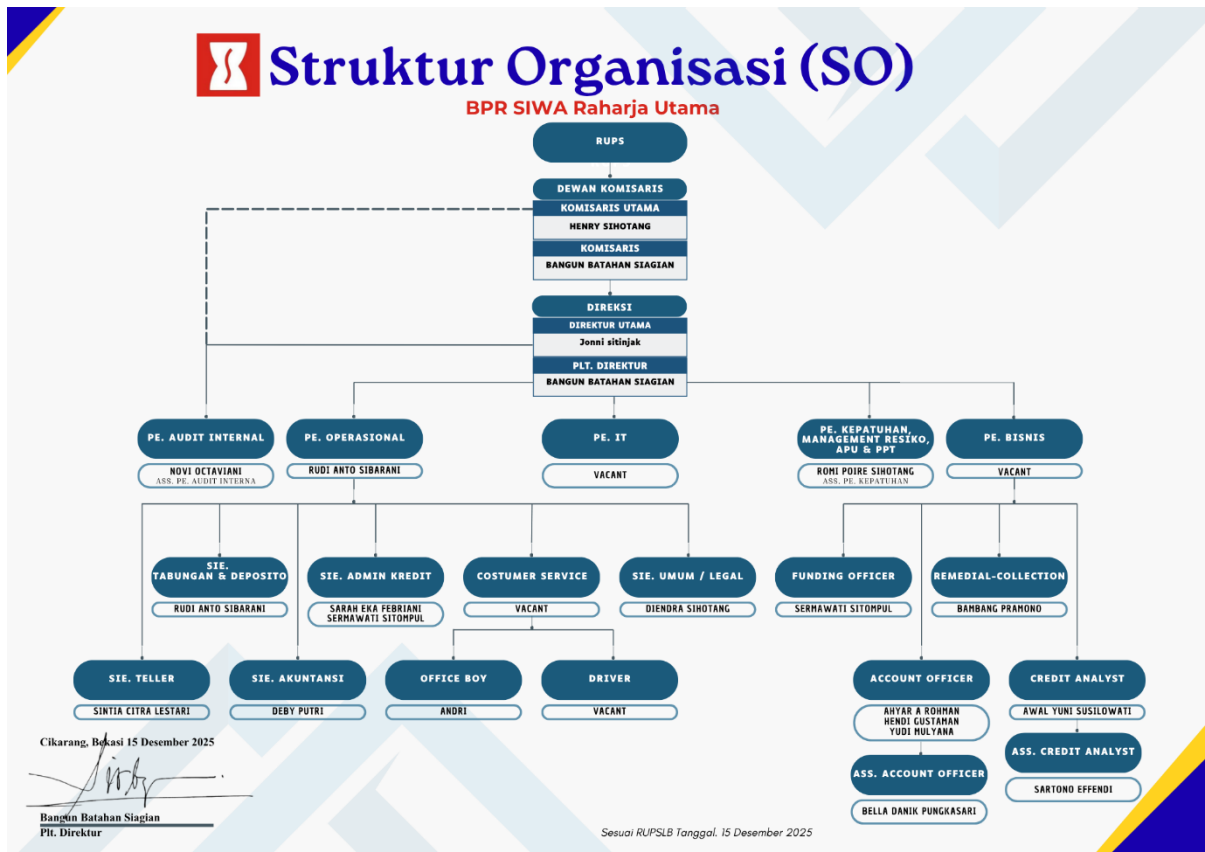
Struktur Organisasi (SO)
BPR SIWA Raharja Utama

RUPS

DEWAN KOMISARIS
KOMISARIS UTAMA
HENRY SIHOTANG
KOMISARIS
BANGUN BATAHAN SIAGIAN

DIREKSI
DIREKTUR UTAMA
Jonni sitinjak
PLT. DIREKTUR
BANGUN BATAHAN SIAGIAN

PE. AUDIT INTERNAL
NOVI OCTAVIANI
ASS. PE. AUDIT INTERNA

PE. OPERASIONAL
RUDI ANTO SIBARANI

PE. IT
VACANT

PE. KEPATUHAN, MANAGEMENT RESIKO, APU & PPT
ROMI POIRE SIHOTANG
ASS. PE. KEPATUHAN

PE. BISNIS
VACANT

SIE. TABUNGAN & DEPOSITO
RUDI ANTO SIBARANI

SIE. ADMIN KREDIT
SARAH EKA FEBRIANI
SERMAWATI SITOMPUL

COSTUMER SERVICE
VACANT

SIE. UMUM / LEGAL
DIENDRA SIHOTANG

FUNDING OFFICER
SERMAWATI SITOMPUL

REMEDIAL-COLLECTION
BAMBANG PRAMONO

SIE. TELLER
SINTIA CITRA LESTARI

SIE. AKUNTANSI
DEBY PUTRI

OFFICE BOY
ANDRI

DRIVER
VACANT

ACCOUNT OFFICER
AHYAR A ROHMAN
HENDI GUSTAMAN
YUDI MULYANA

ASS. ACCOUNT OFFICER
BELLA DANIK PUNGKASARI

CREDIT ANALYST
AWAL YUNI SUSILOWATI

ASS. CREDIT ANALYST
SARTONO EFFENDI

Cikarang, Bekasi 15 Desember 2025

Bangun Batahan Siagian
Plt. Direktur

Sesuai RUPSLB Tanggal. 15 Desember 2025